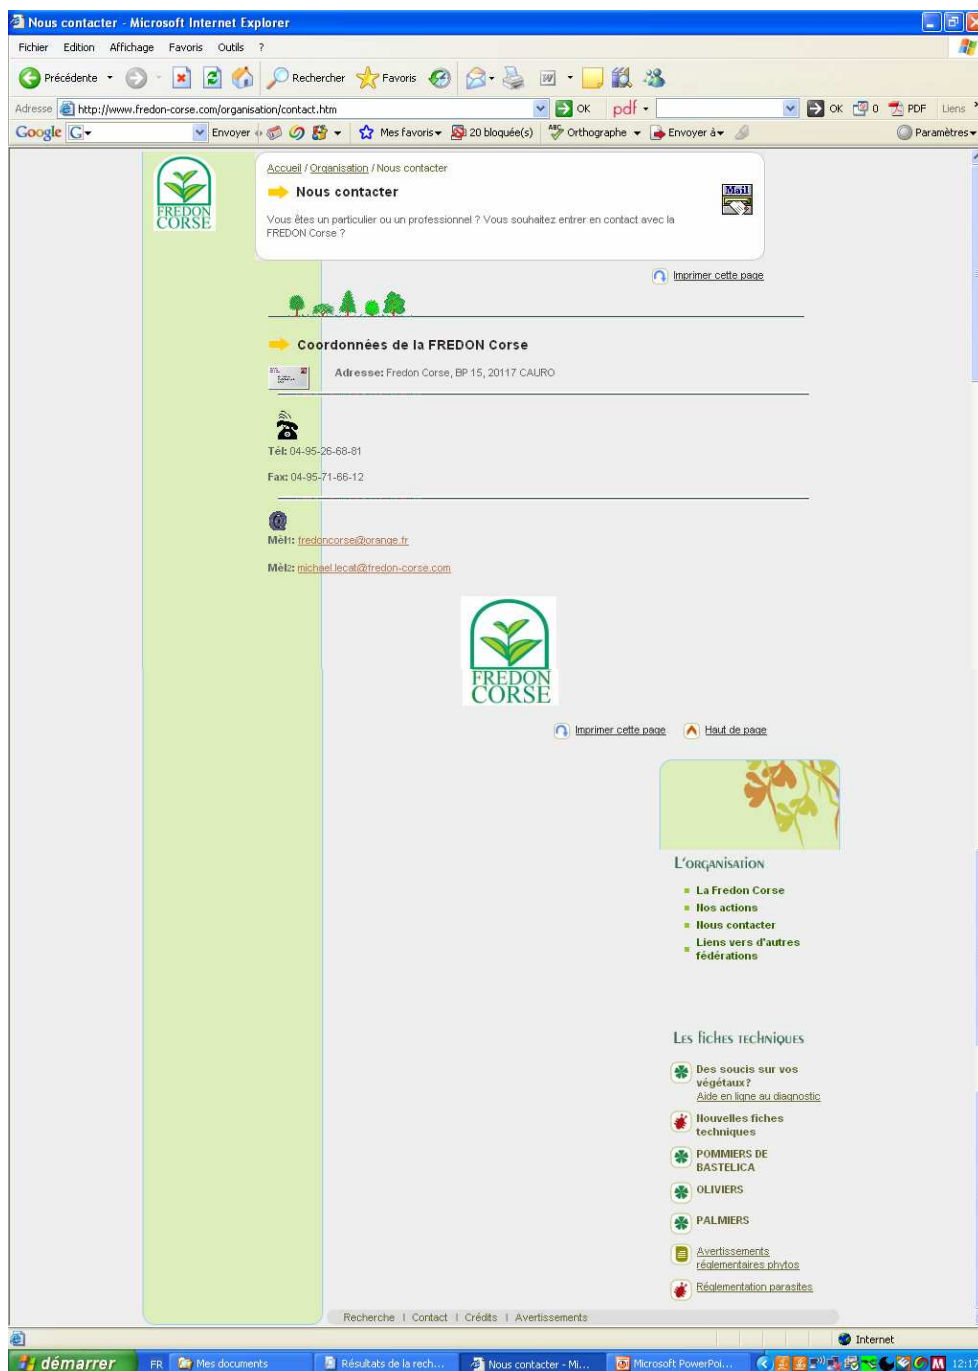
Nous contacter - Microsoft Internet Explorer

Fichier Edition Affichage Favoris Outils ?

Précédente Rechercher Favoris

Adresse http://www.fredon-corse.com/organisation/contact.htm OK pdf OK 0 PDF Liens

Google G Envoyer Mes favoris 20 bloquée(s) Orthographe Envoyer à Paramètres

FREDON CORSE

Accueil / Organisation / Nous contacter

Nous contacter

Mail

Vous êtes un particulier ou un professionnel ? Vous souhaitez entrer en contact avec la FREDON Corse ?

Imprimer cette page

Coordonnées de la FREDON Corse

Adresse: Fredon Corse, BP 15, 20117 CAURO

Tél: 04-95-26-68-81

Fax: 04-95-71-66-12

Mèl: fredoncorse@orange.fr

Mèl: michael.lecat@fredon-corse.com

FREDON CORSE

Imprimer cette page Haut de page

L'organisation

La Fredon Corse
Nos actions
Nous contacter
Liens vers d'autres fédérations

Les fiches techniques

Des soucis sur vos végétaux?
Aide en ligne au diagnostic

Nouvelles fiches techniques

POMMIERS DE BASTELICA

OLIVIERS

PALMIERS

Avertissements réglementaires phytos

Réglementation parasites

Recherche | Contact | Crédits | Avertissements

Internet

démarrer FR Mes documents Résultats de la rech... Nous contacter - Mi... Microsoft PowerPoi... 12:1